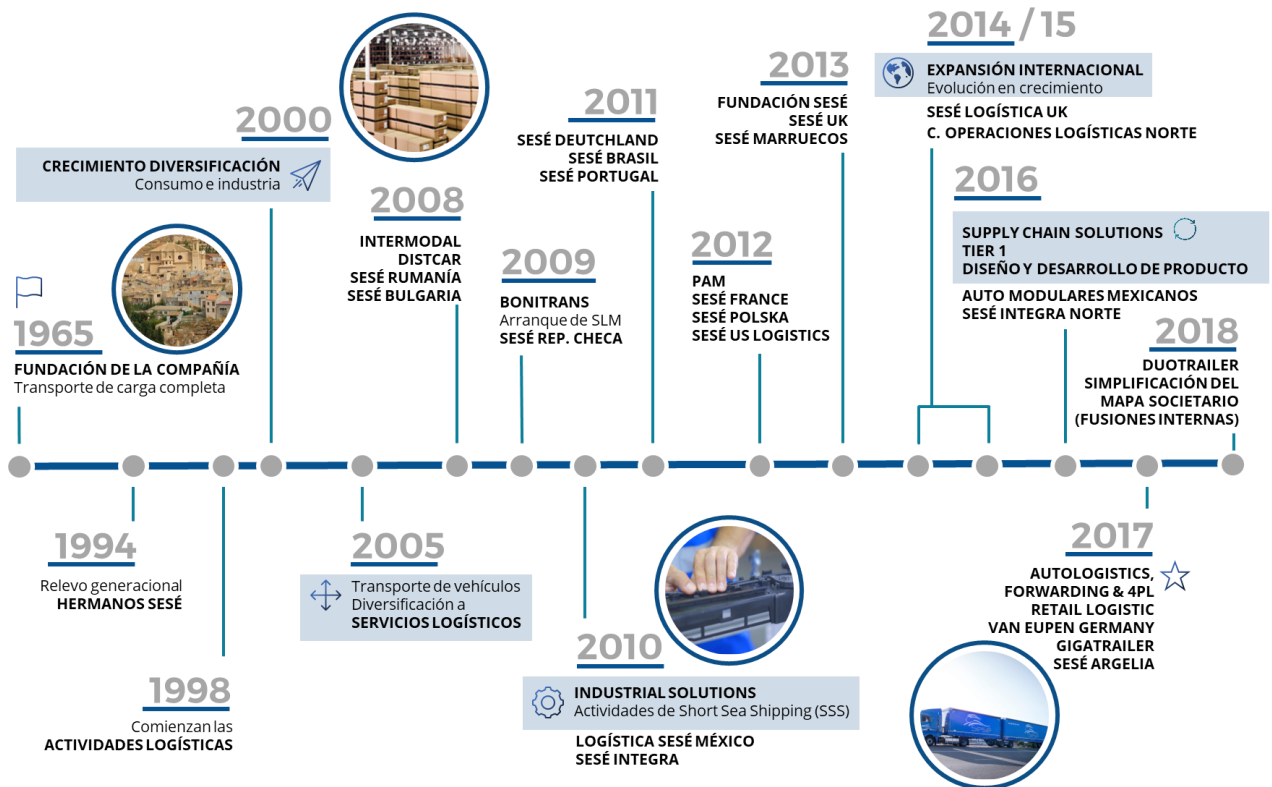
1965
FUNDACIÓN DE LA COMPAÑÍA
Transporte de carga completa

1994
Relevo generacional
HERMANOS SESÉ

1998
Comienzan las
ACTIVIDADES LOGÍSTICAS

2000
CRECIMIENTO DIVERSIFICACIÓN
Consumo e industria

2005
Transporte de vehículos
Diversificación a
SERVICIOS LOGÍSTICOS

2008
INTERMODAL
DISTCAR
SESÉ RUMANÍA
SESÉ BULGARIA

2009
BONITRANS
Arranque de SLM
SESÉ REP. CHECA

2010
INDUSTRIAL SOLUTIONS
Actividades de Short Sea Shipping (SSS)
LOGÍSTICA SESÉ MÉXICO
SESÉ INTEGRA

2011
SESÉ DEUTCHLAND
SESÉ BRASIL
SESÉ PORTUGAL

2012
PAM
SESÉ FRANCE
SESÉ POLSKA
SESÉ US LOGISTICS

2013
FUNDACIÓN SESÉ
SESÉ UK
SESÉ MARRUECOS

2014 / 15
EXPANSIÓN INTERNACIONAL
Evolución en crecimiento
SESÉ LOGÍSTICA UK
C. OPERACIONES LOGÍSTICAS NORTE

2016
SUPPLY CHAIN SOLUTIONS
TIER 1
DISEÑO Y DESARROLLO DE PRODUCTO
AUTO MODULARES MEXICANOS
SESÉ INTEGRA NORTE

2017
AUTOLOGISTICS,
FORWARDING & 4PL
RETAIL LOGISTIC
VAN EUPEN GERMANY
GIGATRAILER
SESÉ ARGELIA

2018
DUOTRAILER
SIMPLIFICACIÓN DEL
MAPA SOCIETARIO
(FUSIONES INTERNAS)